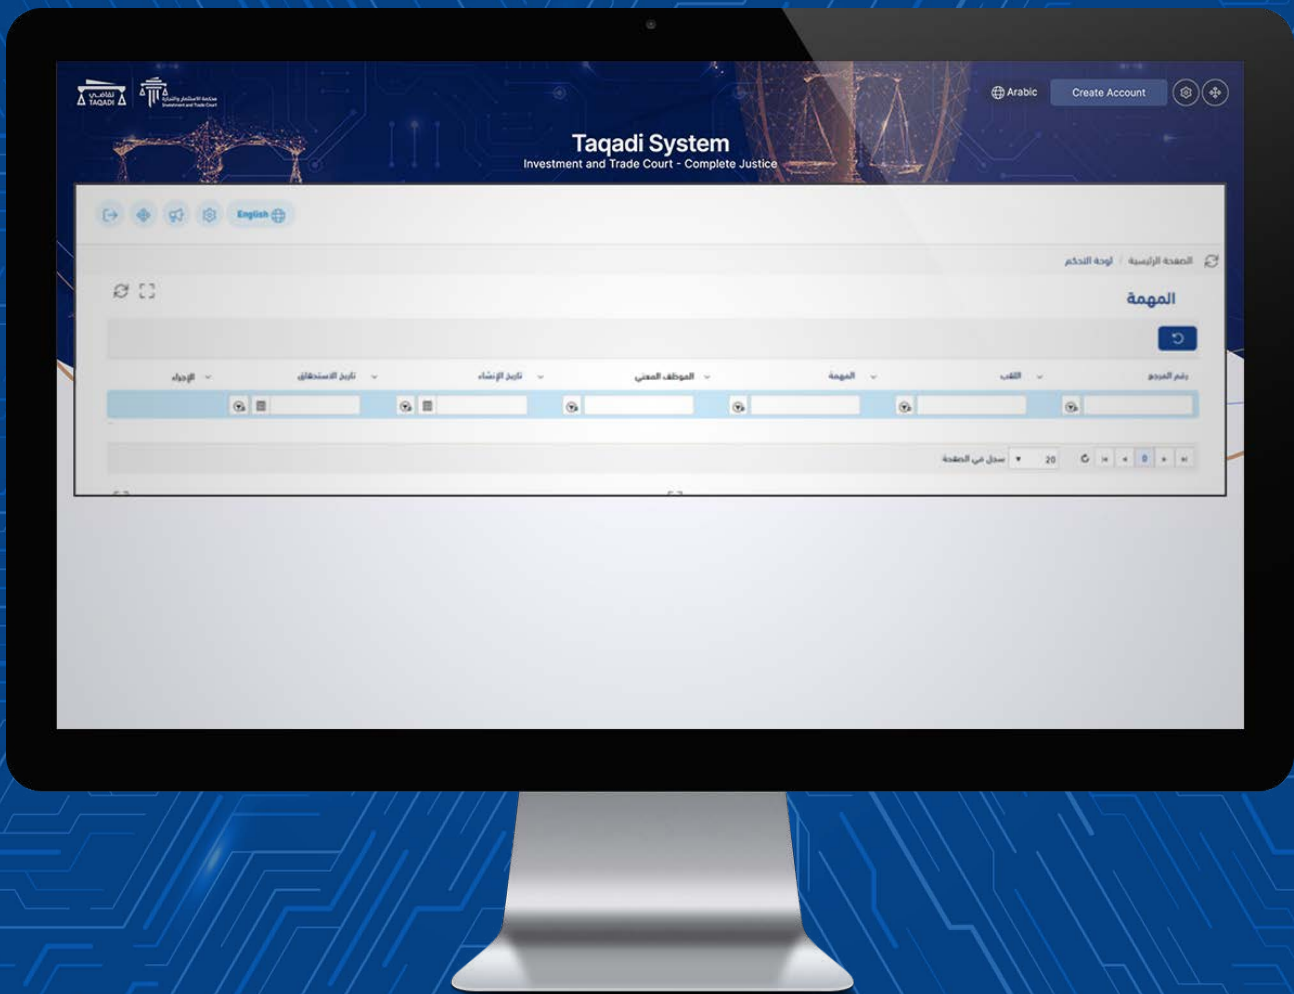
تقاضي TAQADI

محكمة الاستثمار والتجارة Investment and Trade Court

Arabic

Create Account

Taqadi System

Investment and Trade Court - Complete Justice

English

الصفحة الرئيسية / لوحة التحكم

المهمة

رقم المرجع

اللقب

المهمة

الموظف المعني

تاريخ الإنشاء

تاريخ الاستحقاق

الإجراء

20 سجل في الصفحة

0